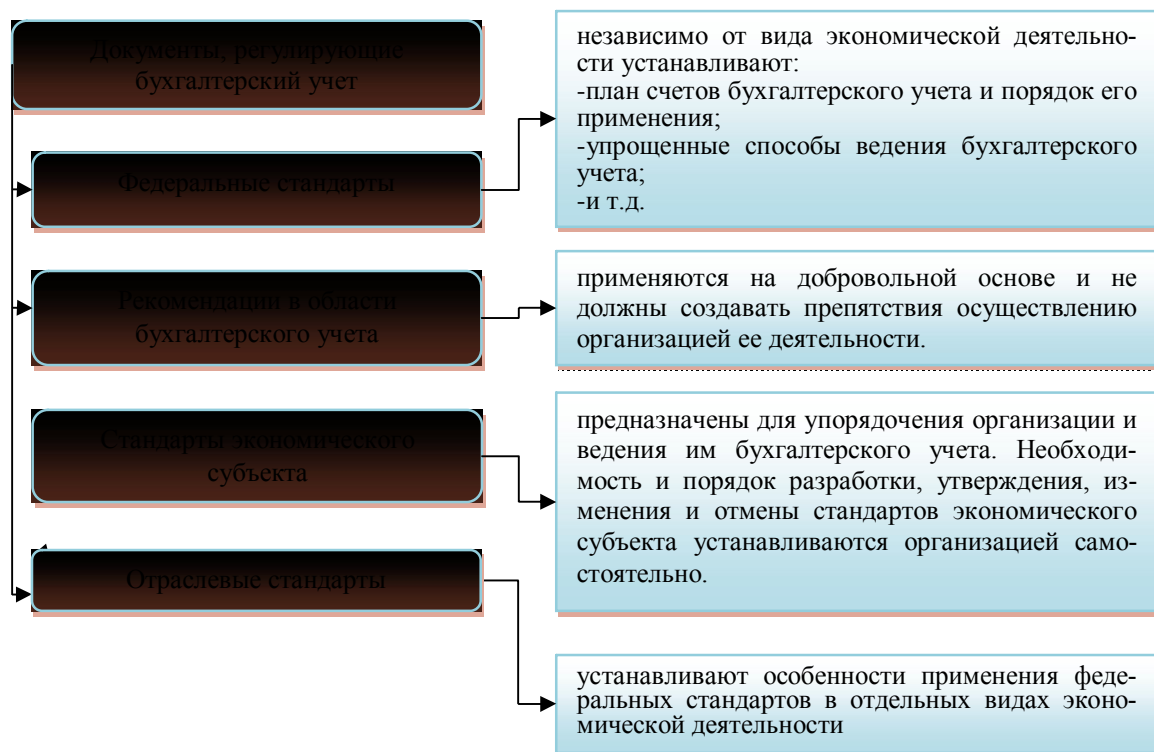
Документы, регулирующие бухгалтерский учет

Федеральные стандарты

независимо от вида экономической деятельности устанавливают:
-план счетов бухгалтерского учета и порядок его применения;
-упрощенные способы ведения бухгалтерского учета;
-и т.д.

Рекомендации в области бухгалтерского учета

применяются на добровольной основе и не должны создавать препятствия осуществлению организацией ее деятельности.

Стандарты экономического субъекта

предназначены для упорядочения организации и ведения им бухгалтерского учета. Необходимость и порядок разработки, утверждения, изменения и отмены стандартов экономического субъекта устанавливаются организацией самостоятельно.

Отраслевые стандарты

устанавливают особенности применения федеральных стандартов в отдельных видах экономической деятельности